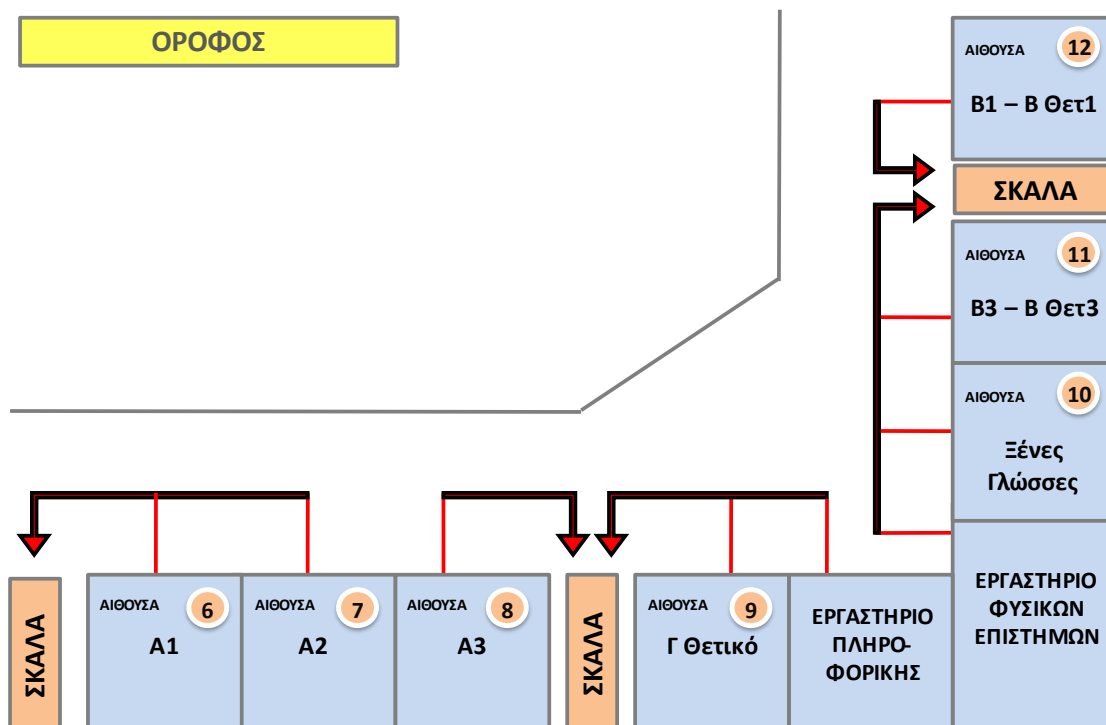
ΟΡΟΦΟΣ

ΑΙΘΟΥΣΑ 12
Β1 – Β Θετ1

ΣΚΑΛΑ

ΑΙΘΟΥΣΑ 11
Β3 – Β Θετ3

ΑΙΘΟΥΣΑ 10
Ξένες Γλώσσες

ΕΡΓΑΣΤΗΡΙΟ ΦΥΣΙΚΩΝ ΕΠΙΣΤΗΜΩΝ

ΣΚΑΛΑ

ΑΙΘΟΥΣΑ 6
Α1

ΑΙΘΟΥΣΑ 7
Α2

ΑΙΘΟΥΣΑ 8
Α3

ΣΚΑΛΑ

ΑΙΘΟΥΣΑ 9
Γ Θετικό

ΕΡΓΑΣΤΗΡΙΟ ΠΛΗΡΟΦΟΡΙΚΗΣ